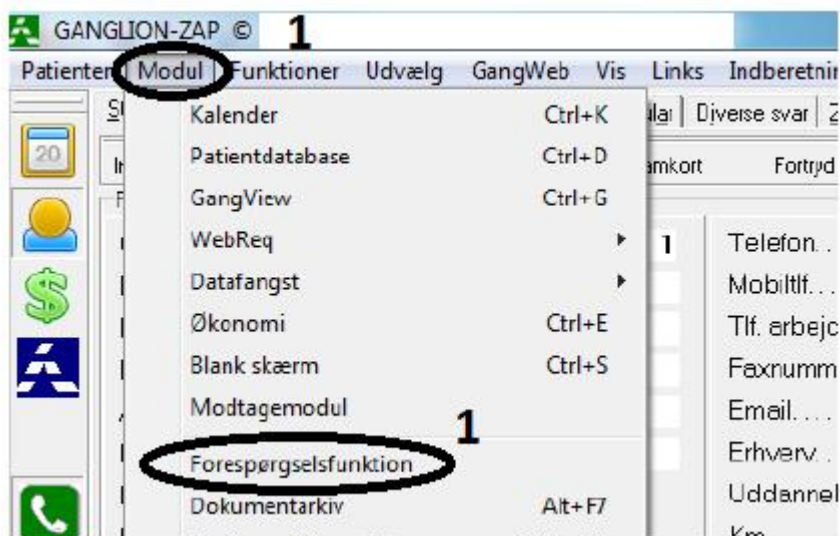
GANGLION-ZAP © 1

Patienter Modul Funktioner Udvælg GangWeb Vis Links Indberetnir

Kalender Ctrl+K
Patientdatabase Ctrl+D
GangView Ctrl+G
WebReq
Datafangst
Økonomi Ctrl+E
Blank skærm Ctrl+S
Modtagemodul
1
Forespørgselsfunktion
Dokumentarkiv Alt+F7

20

St
Ir
ular | Diverse svar | Z
amkort Fortryd
1
Telefon. .
Mobiltlf. . .
Tlf. arbejc
Faxnumm
Email. . . .
Erhverv. .
Uddannel
Km